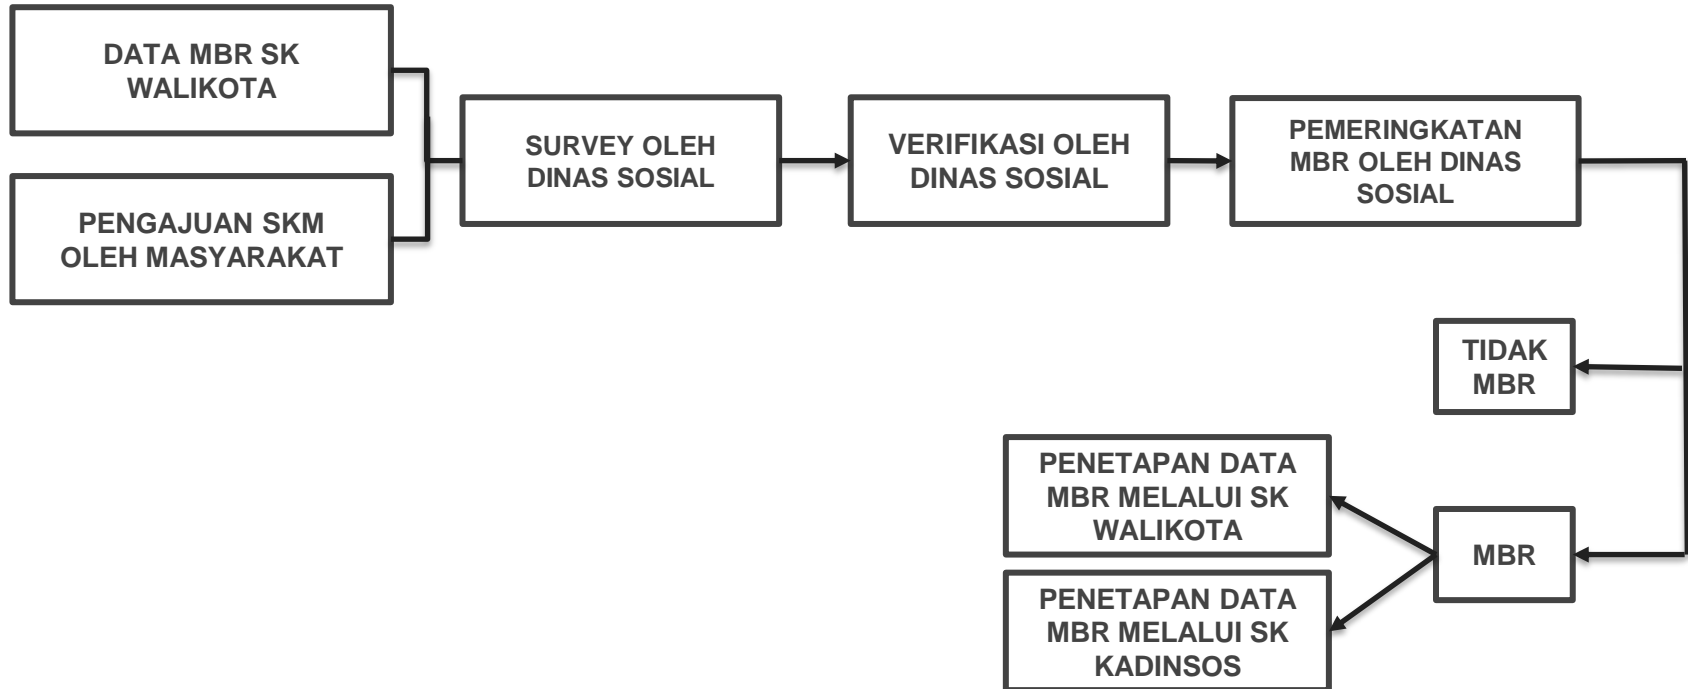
DATA MBR SK WALIKOTA

PENGAJUAN SKM OLEH MASYARAKAT

SURVEY OLEH DINAS SOSIAL

VERIFIKASI OLEH DINAS SOSIAL

PEMERINGKATAN MBR OLEH DINAS SOSIAL

TIDAK MBR

PENETAPAN DATA MBR MELALUI SK WALIKOTA

MBR

PENETAPAN DATA MBR MELALUI SK KADINSOS